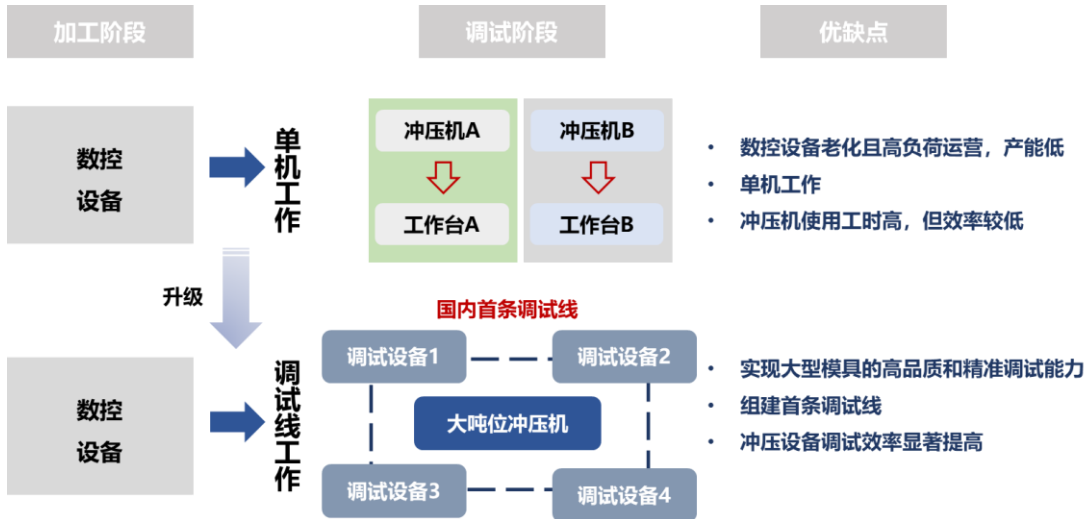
加工阶段

调试阶段

优缺点

数控设备

单机工作

冲压机A

工作台A

冲压机B

工作台B

• 数控设备老化且高负荷运营，产能低
• 单机工作
• 冲压机使用工时高，但效率较低

升级

国内首条调试线

数控设备

调试线工作

调试设备1

调试设备2

大吨位冲压机

调试设备3

调试设备4

• 实现大型模具的高品质和精准调试能力
• 组建首条调试线
• 冲压设备调试效率显著提高